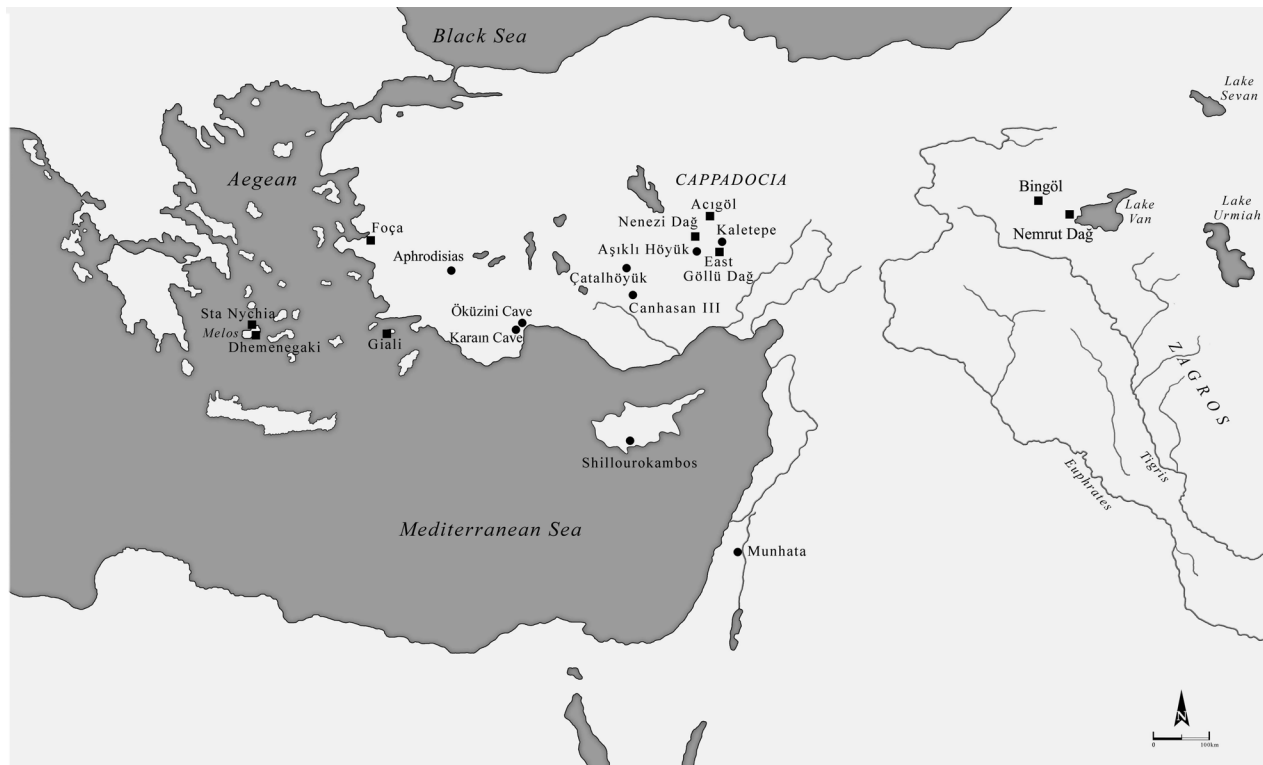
Black Sea

Lake Sevan

Aegean

CAPPADOCIA

Acıgöl

Nenezi Dağ

Kaletepe

Aşıklı Höyük

East Göllü Dağ

Foça

Aphrodisias

Çatalhöyük

Canhasan III

Bingöl

Nemrut Dağ

Lake Van

Lake Urmiah

Sta Nychia

Melos

Dhemenegaki

Giali

Öküzini Cave

Karaın Cave

ZAGROS

Tigris

Euphrates

Shillourokambos

Mediterranean Sea

Munhata

N

0

100km